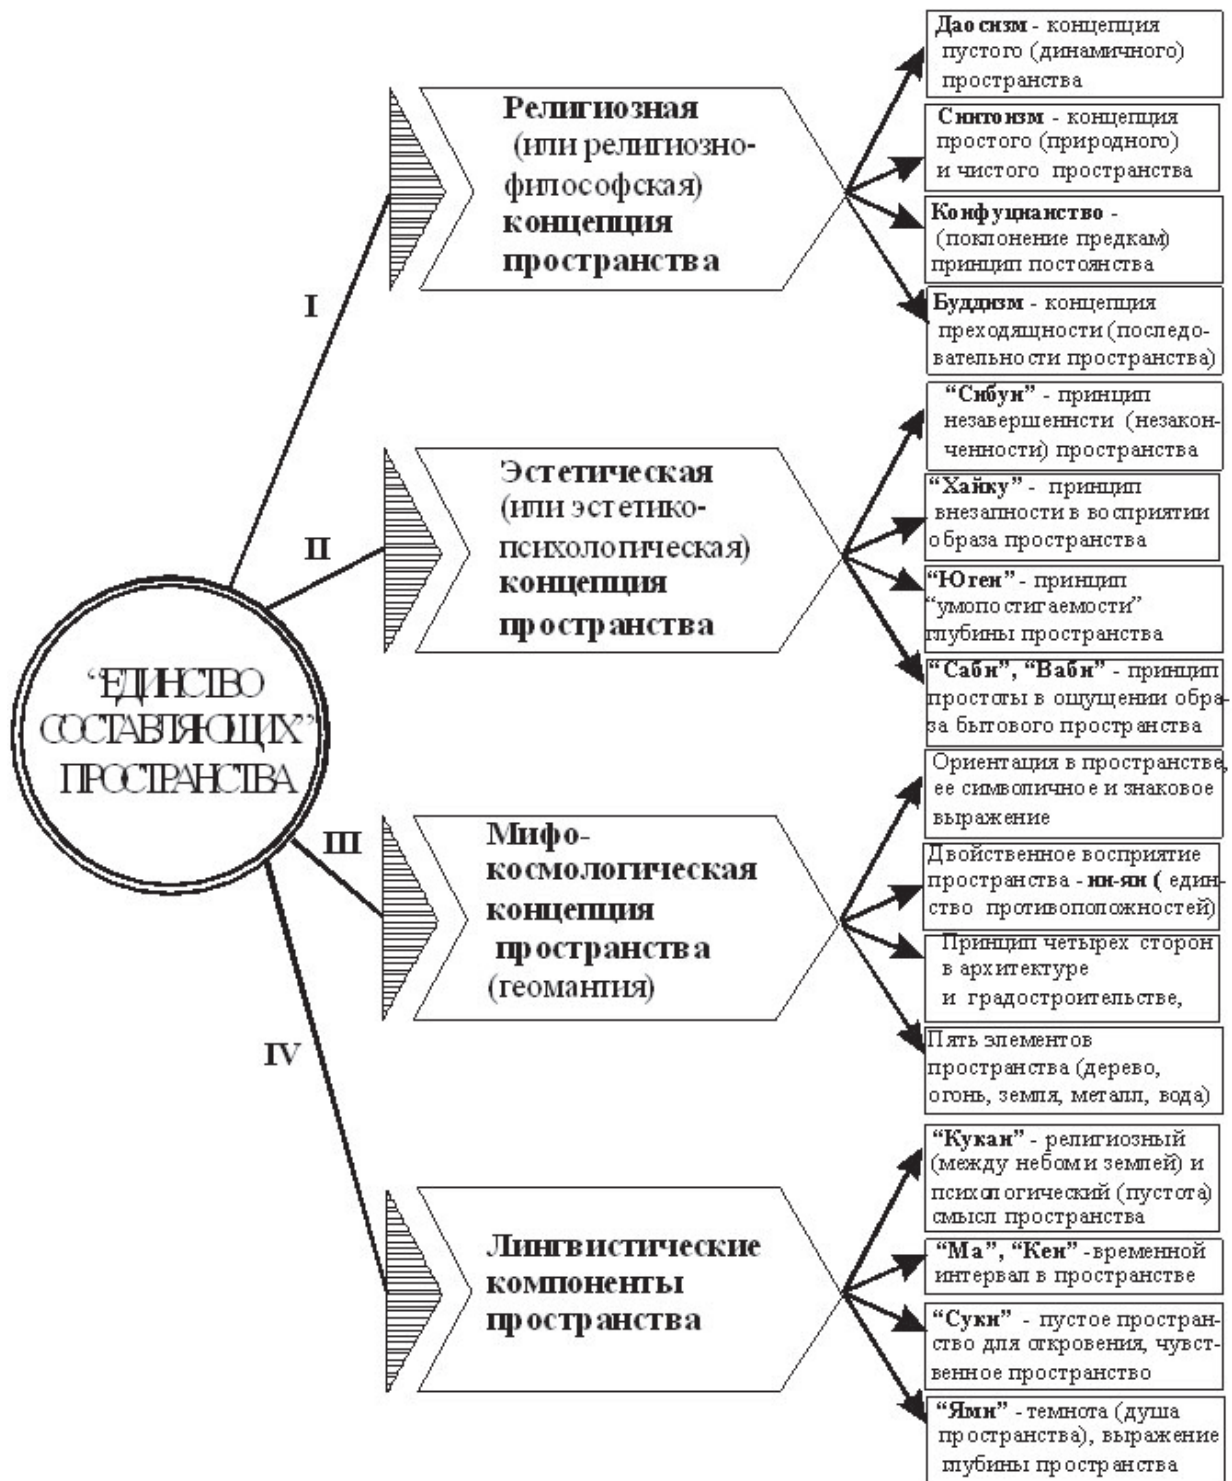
"ЕДИНСТВО СОСТАВЛЯЮЩИХ" ПРОСТРАНСТВА

I

Религиозная (или религиозно-философская) концепция пространства

Даосизм - концепция пустого (динамичного) пространства

Синтоизм - концепция простого (природного) и чистого пространства

Конфуцианство - (поклонение предкам) принцип постоянства

Буддизм - концепция преходящности (последовательности пространства)

II

Эстетическая (или эстетико-психологическая) концепция пространства

"Сибуи" - принцип незавершеннсти (незаконченности) пространства

"Хайку" - принцип внезапности в восприятии образа пространства

"Юген" - принцип "умопостигаемости" глубины пространства

"Саби", "Ваби" - принцип простоты в ощущении образа бытового пространства

III

Мифо-космологическая концепция пространства (геомантия)

Ориентация в пространстве, ее символичное и знаковое выражение

Двойственное восприятие пространства - инь-ян ( единство противоположностей)

Принцип четырех сторон в архитектуре и градостроительстве,

Пять элементов пространства (дерево, огонь, земля, металл, вода)

IV

Лингвистические компоненты пространства

"Кукан" - религиозный (между небом и землей) и психологический (пустота) смысл пространства

"Ма", "Кен" - временной интервал в пространстве

"Суки" - пустое пространство для откровения, чувственное пространство

"Ями" - темнота (душа пространства), выражение глубины пространства